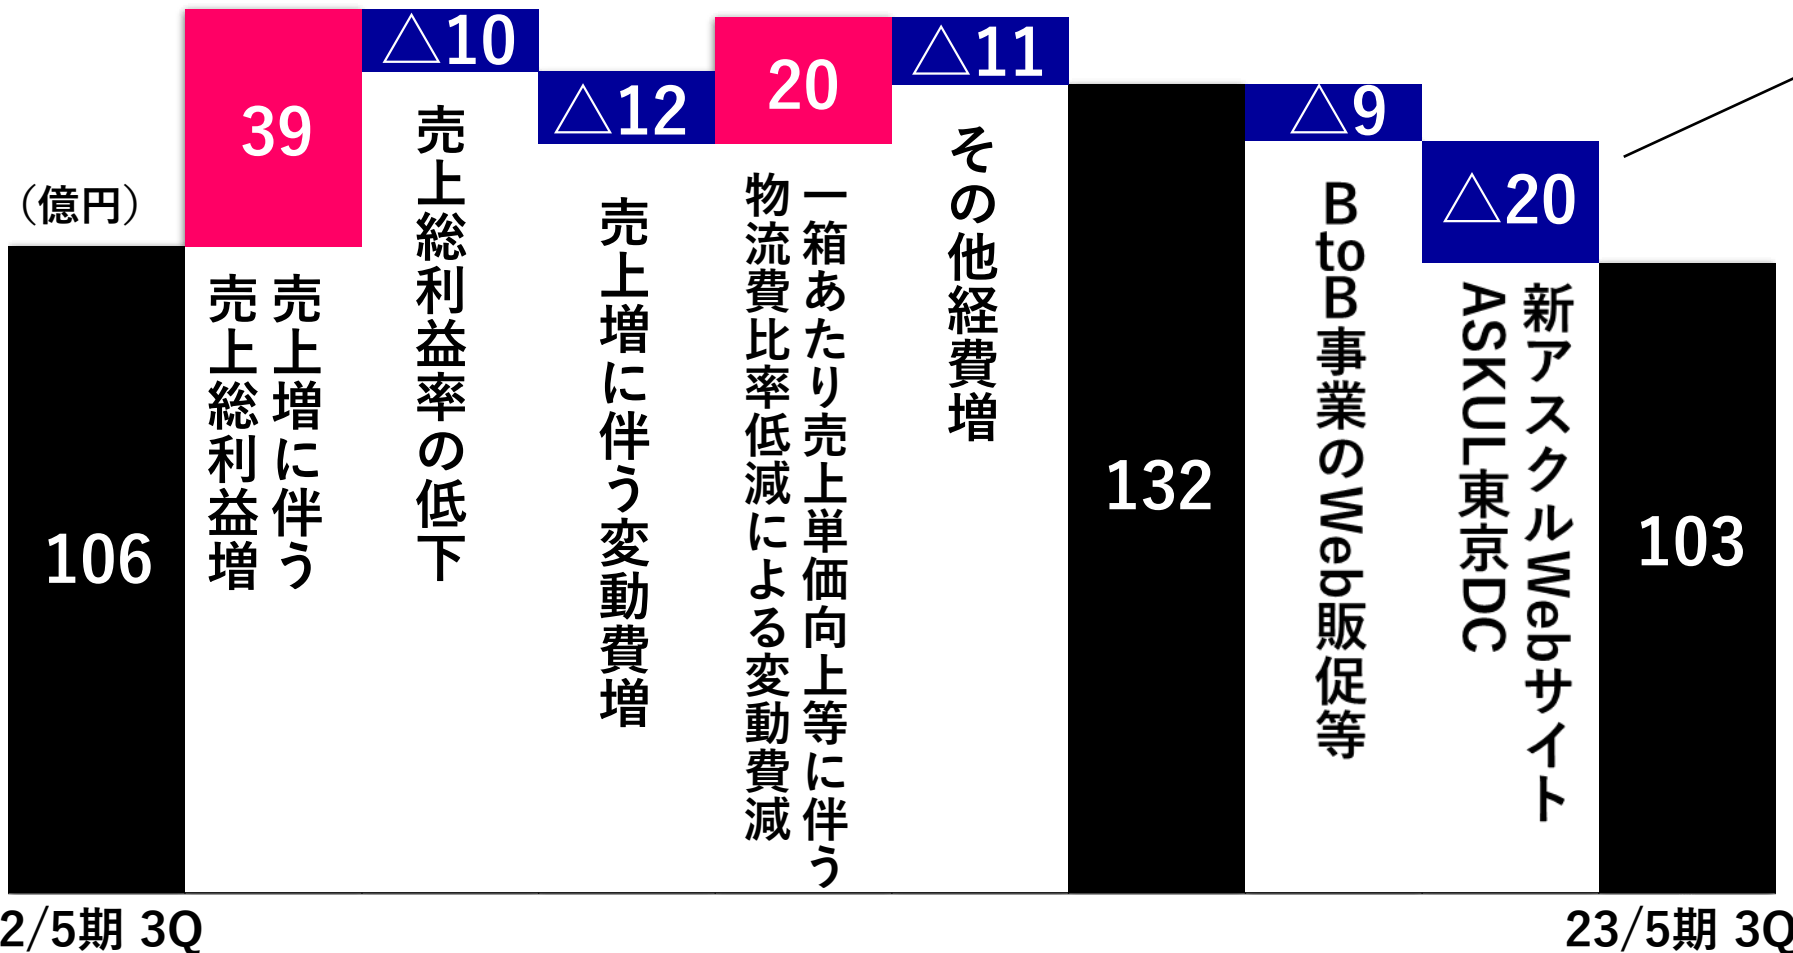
（億円）

106

39

売上増に伴う
売上総利益増

△10

売上総利益率の低下

△12

売上増に伴う変動費増

20

一箱あたり売上単価向上等に伴う
物流費比率低減による変動費減

△11

その他経費増

132

△9

BtoB事業のWeb販促等

△20

新アスクルWebサイト
ASKUL東京DC

103

2/5期 3Q

23/5期 3Q